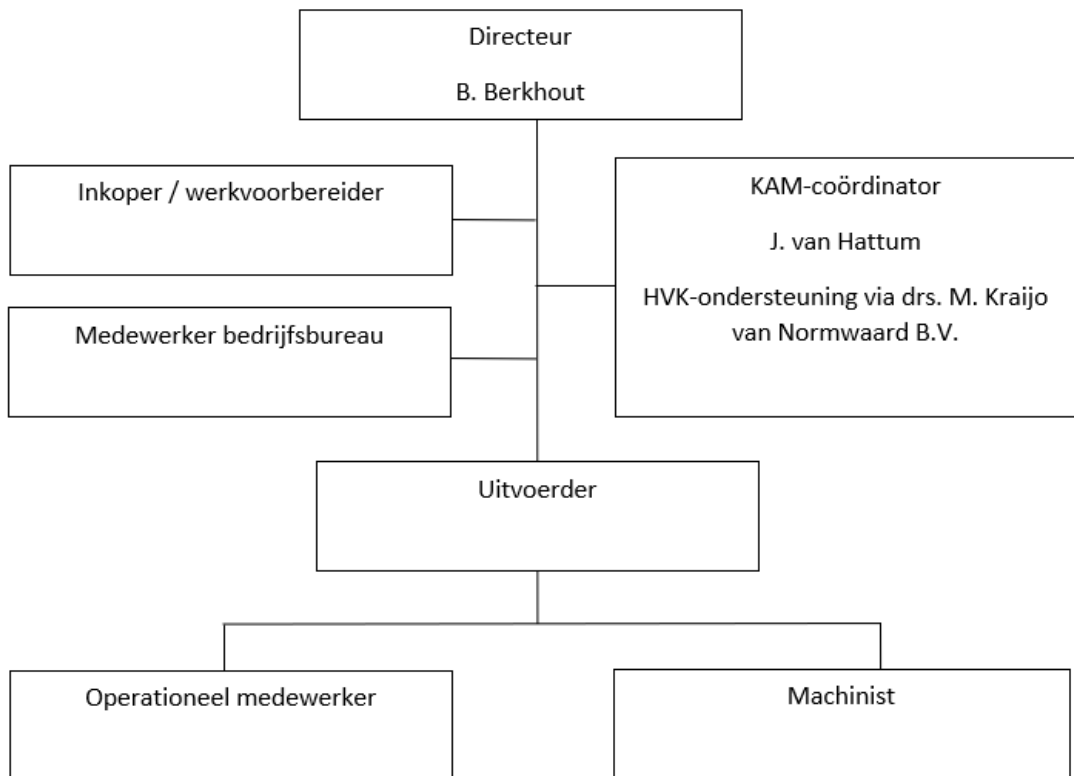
Directeur

B. Berkhout

Inkoper / werkvoorbereider

KAM-coördinator

J. van Hattum

HVK-ondersteuning via drs. M. Kraijo van Normwaard B.V.

Medewerker bedrijfsbureau

Uitvoerder

Operationeel medewerker

Machinist